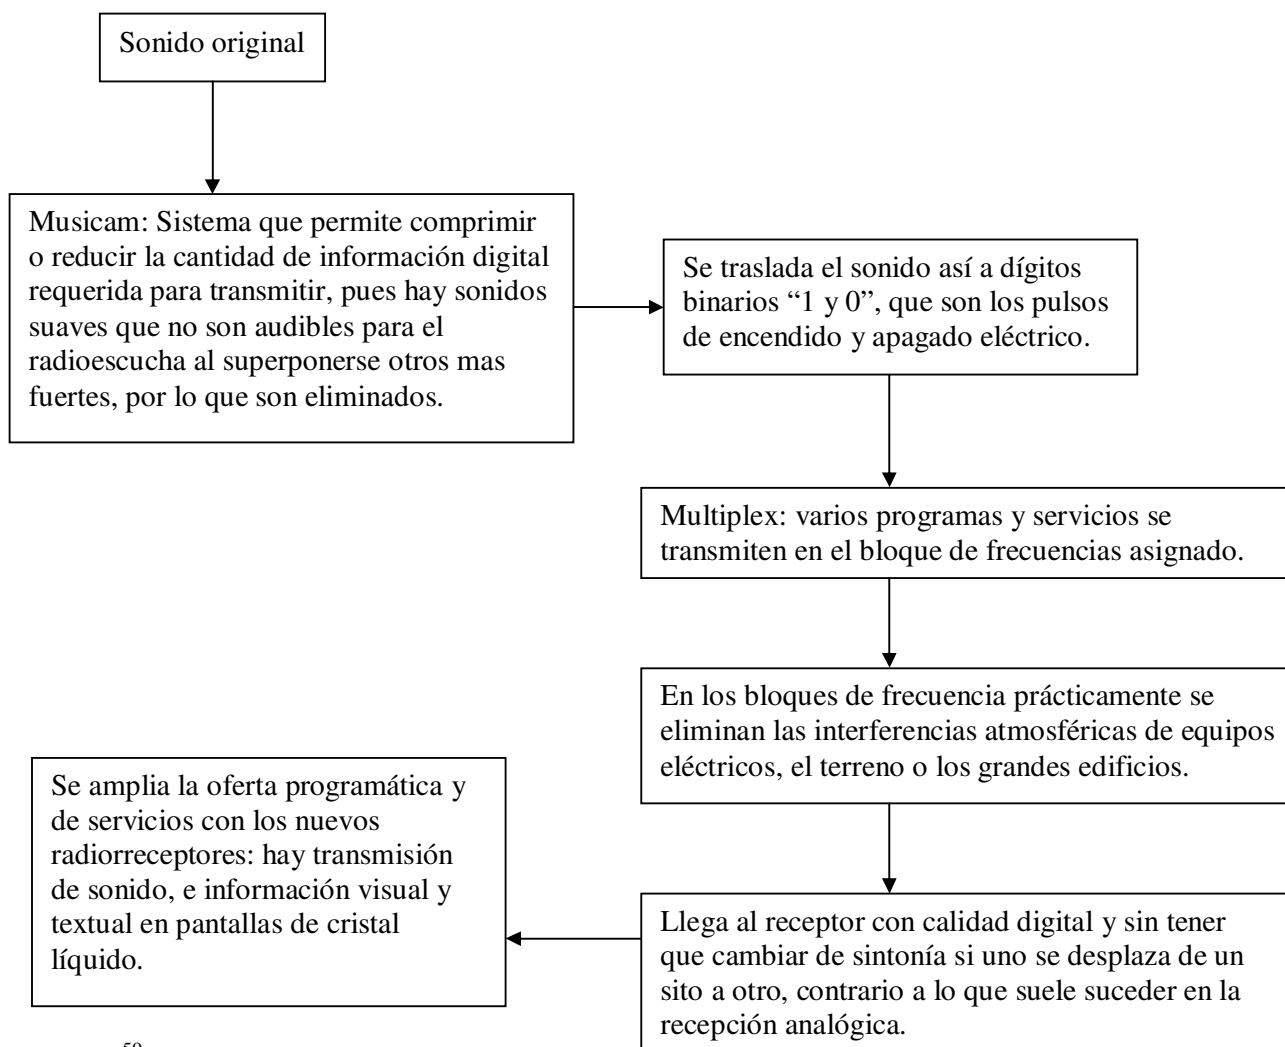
Sonido original

Musicam: Sistema que permite comprimir o reducir la cantidad de información digital requerida para transmitir, pues hay sonidos suaves que no son audibles para el radioescucha al superponerse otros mas fuertes, por lo que son eliminados.

Se traslada el sonido así a dígitos binarios “1 y 0”, que son los pulsos de encendido y apagado eléctrico.

Multiplex: varios programas y servicios se transmiten en el bloque de frecuencias asignado.

En los bloques de frecuencia prácticamente se eliminan las interferencias atmosféricas de equipos eléctricos, el terreno o los grandes edificios.

Llega al receptor con calidad digital y sin tener que cambiar de sintonía si uno se desplaza de un sito a otro, contrario a lo que suele suceder en la recepción analógica.

Se amplia la oferta programática y de servicios con los nuevos radiorreceptores: hay transmisión de sonido, e información visual y textual en pantallas de cristal líquido.

58